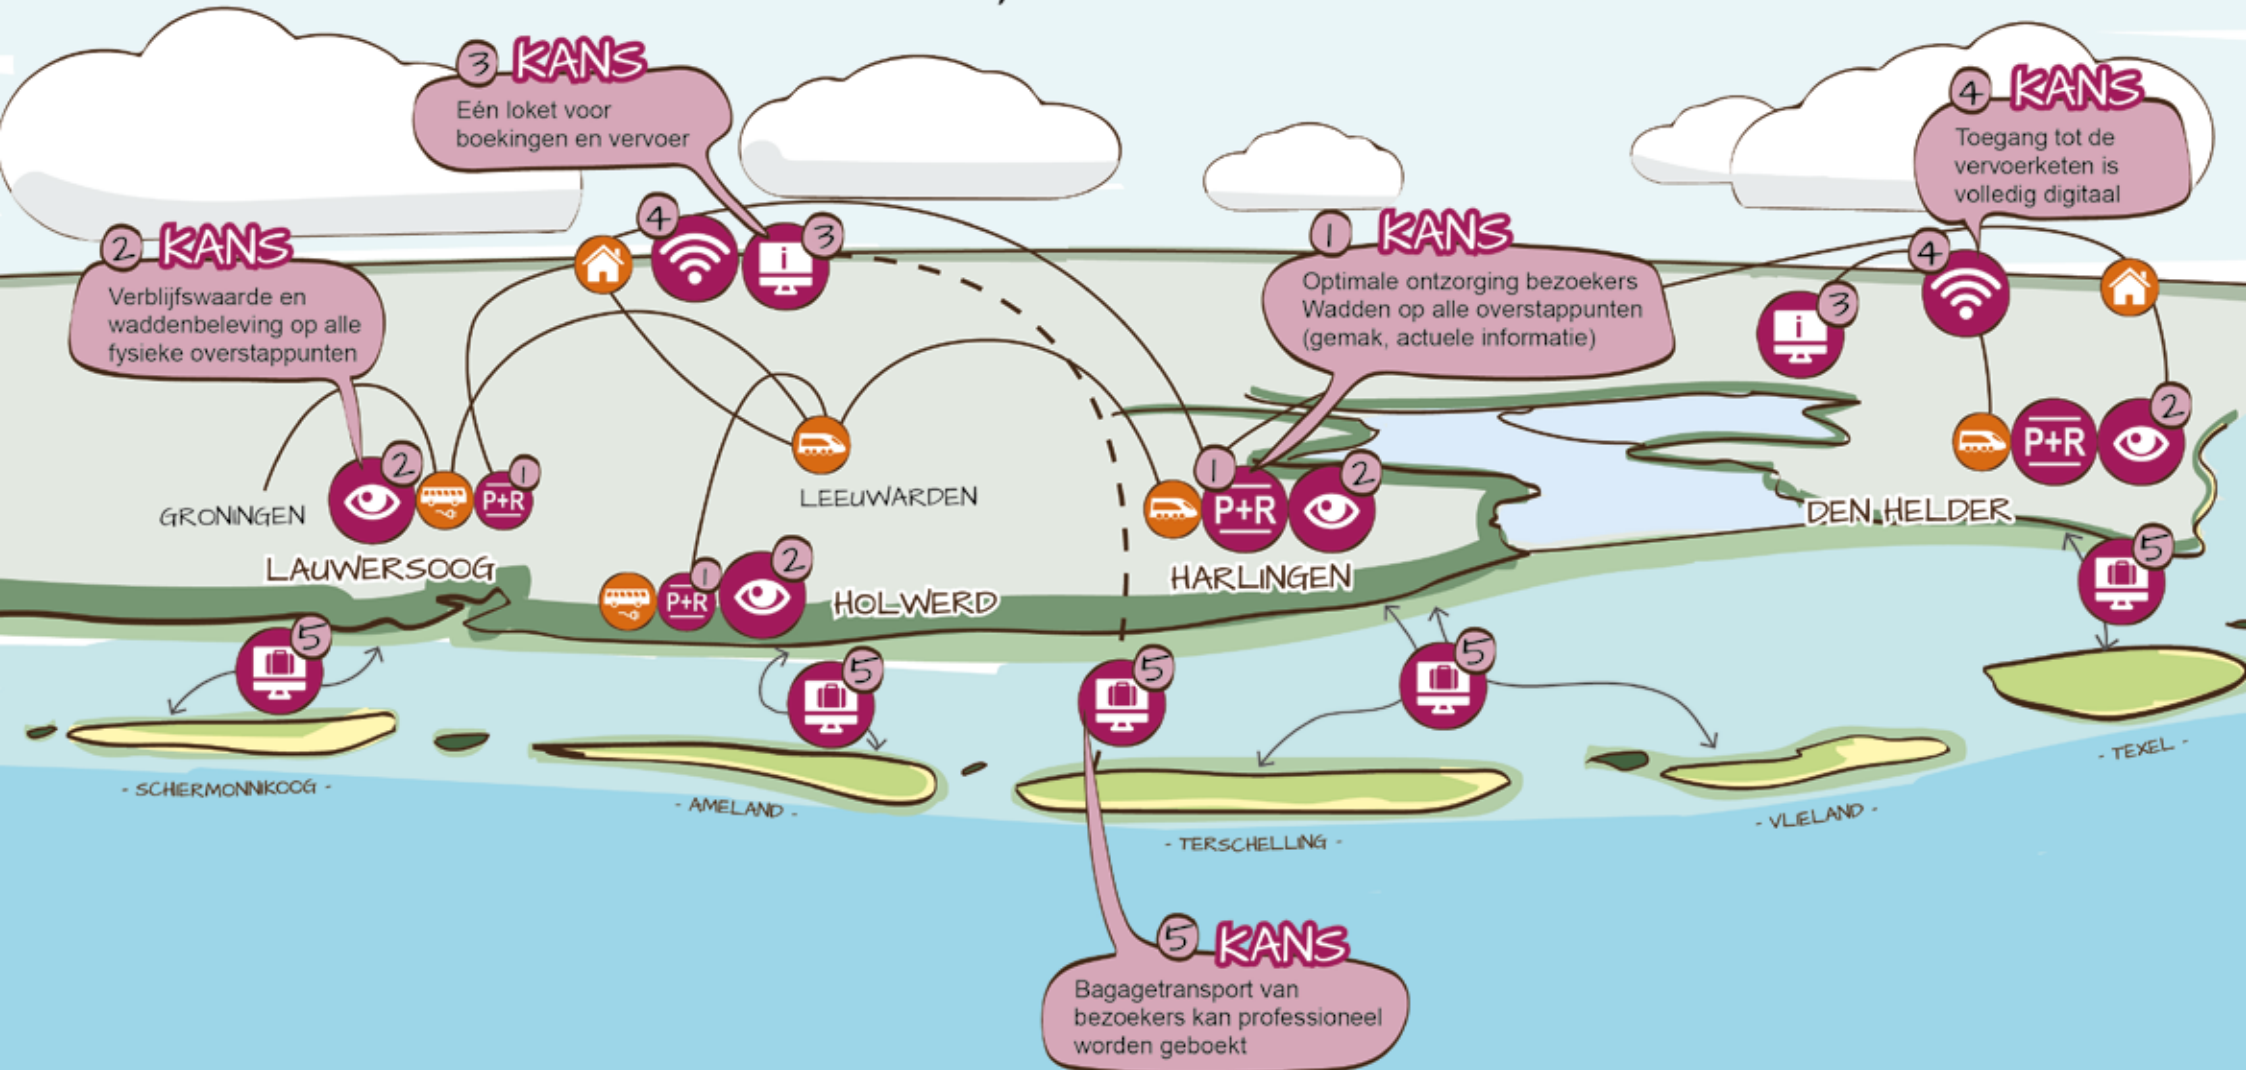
3 KANS
Eén loket voor boekingen en vervoer

4 KANS
Toegang tot de vervoerketen is volledig digitaal

2 KANS
Verblijfswaarde en waddenbeleving op alle fysieke overstappunten

4 3

1 KANS
Optimale ontzorging bezoekers Wadden op alle overstappunten (gemak, actuele informatie)

3 4

2 1 P+R
GRONINGEN
LAUWERSOOG

LEEUWARDEN

1 P+R 2
HARLINGEN

P+R 2
DEN HELDER

1 P+R 2
HOLWERD

5 5 5 5 5

- SCHIERMONNIKOOG -
- AMELAND -
- TERSCHELLING -
- VLIELAND -
- TEXEL -

5 KANS
Bagagetransport van bezoekers kan professioneel worden geboekt